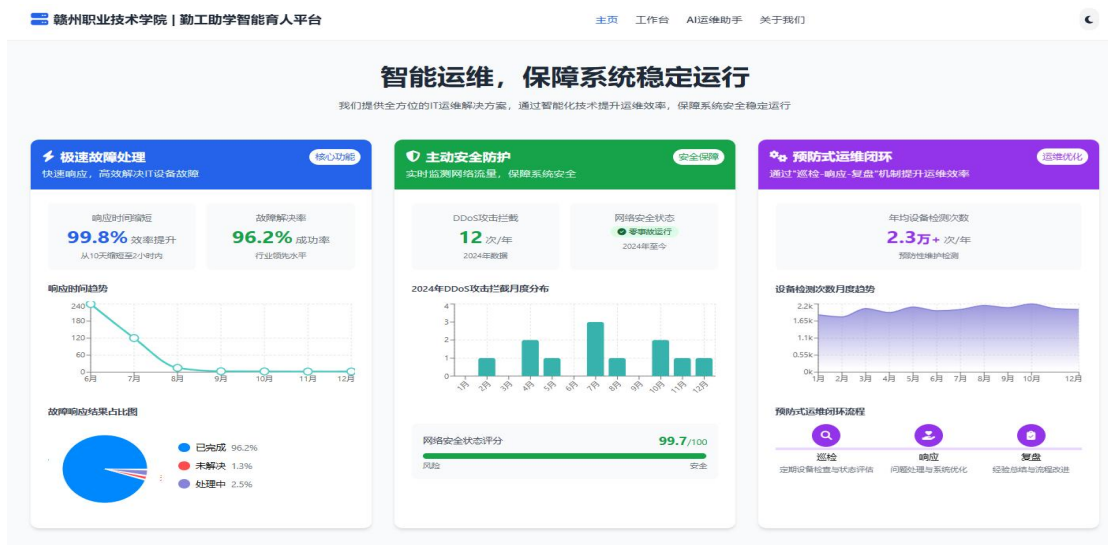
赣州职业技术学院 | 勤工助学智能育人平台

主页 工作台 AI运维助手 关于我们

智能运维，保障系统稳定运行

我们提供全方位的IT运维解决方案，通过智能化技术提升运维效率，保障系统安全稳定运行

极速故障处理
核心功能
快速响应，高效解决IT设备故障

响应时间缩短
99.8% 效率提升
从10天缩短至2小时内

故障解决率
96.2% 成功率
行业领先水平

响应时间趋势
240 180 120 60 0
6月 7月 8月 9月 10月 11月 12月

故障响应结果占比图
已完成 96.2%
未解决 1.3%
处理中 2.5%

主动安全防护
安全保障
实时监测网络流量，保障系统安全

DDoS攻击拦截
12 次/年
2024年数据

网络安全状态
零事故运行
2024年至今

2024年DDoS攻击拦截月度分布
4 3 2 1 0
1月 2月 3月 4月 5月 6月 7月 8月 9月 10月 11月 12月

网络安全状态评分
99.7/100
风险 安全

预防式运维闭环
运维优化
通过"巡检-响应-复盘"机制提升运维效率

年均设备检测次数
2.3万+ 次/年
预防性维护检测

设备检测次数月度趋势
2.2k 1.65k 1.1k 0.55k 0k
1月 2月 3月 4月 5月 6月 7月 8月 9月 10月 12月

预防式运维闭环流程
巡检
定期设备检查与状态评估
响应
问题处理与系统优化
复盘
经验总结与流程改进